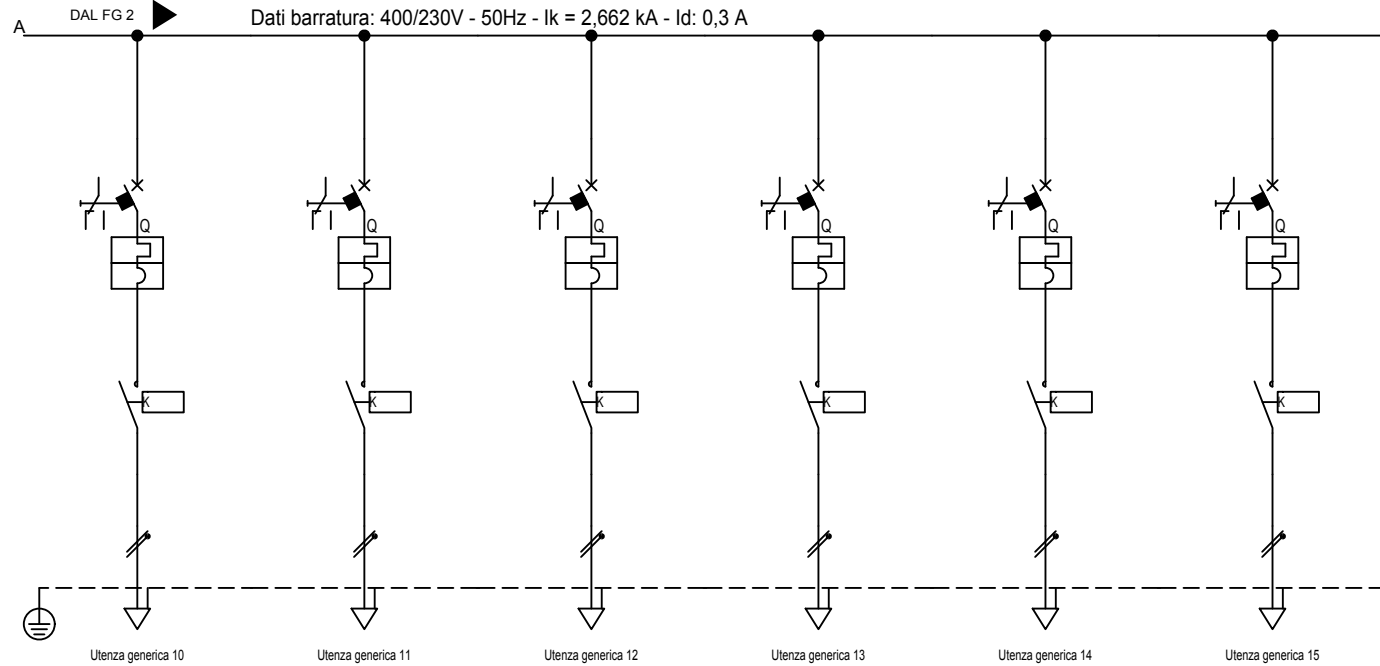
A DAL FG 2

Dati barratura: 400/230V - 50Hz - Ik = 2,662 kA - Id: 0,3 A

Q Q Q Q Q Q

K K K K K K

Utenza generica 10

Utenza generica 11

Utenza generica 12

Utenza generica 13

Utenza generica 14

Utenza generica 15